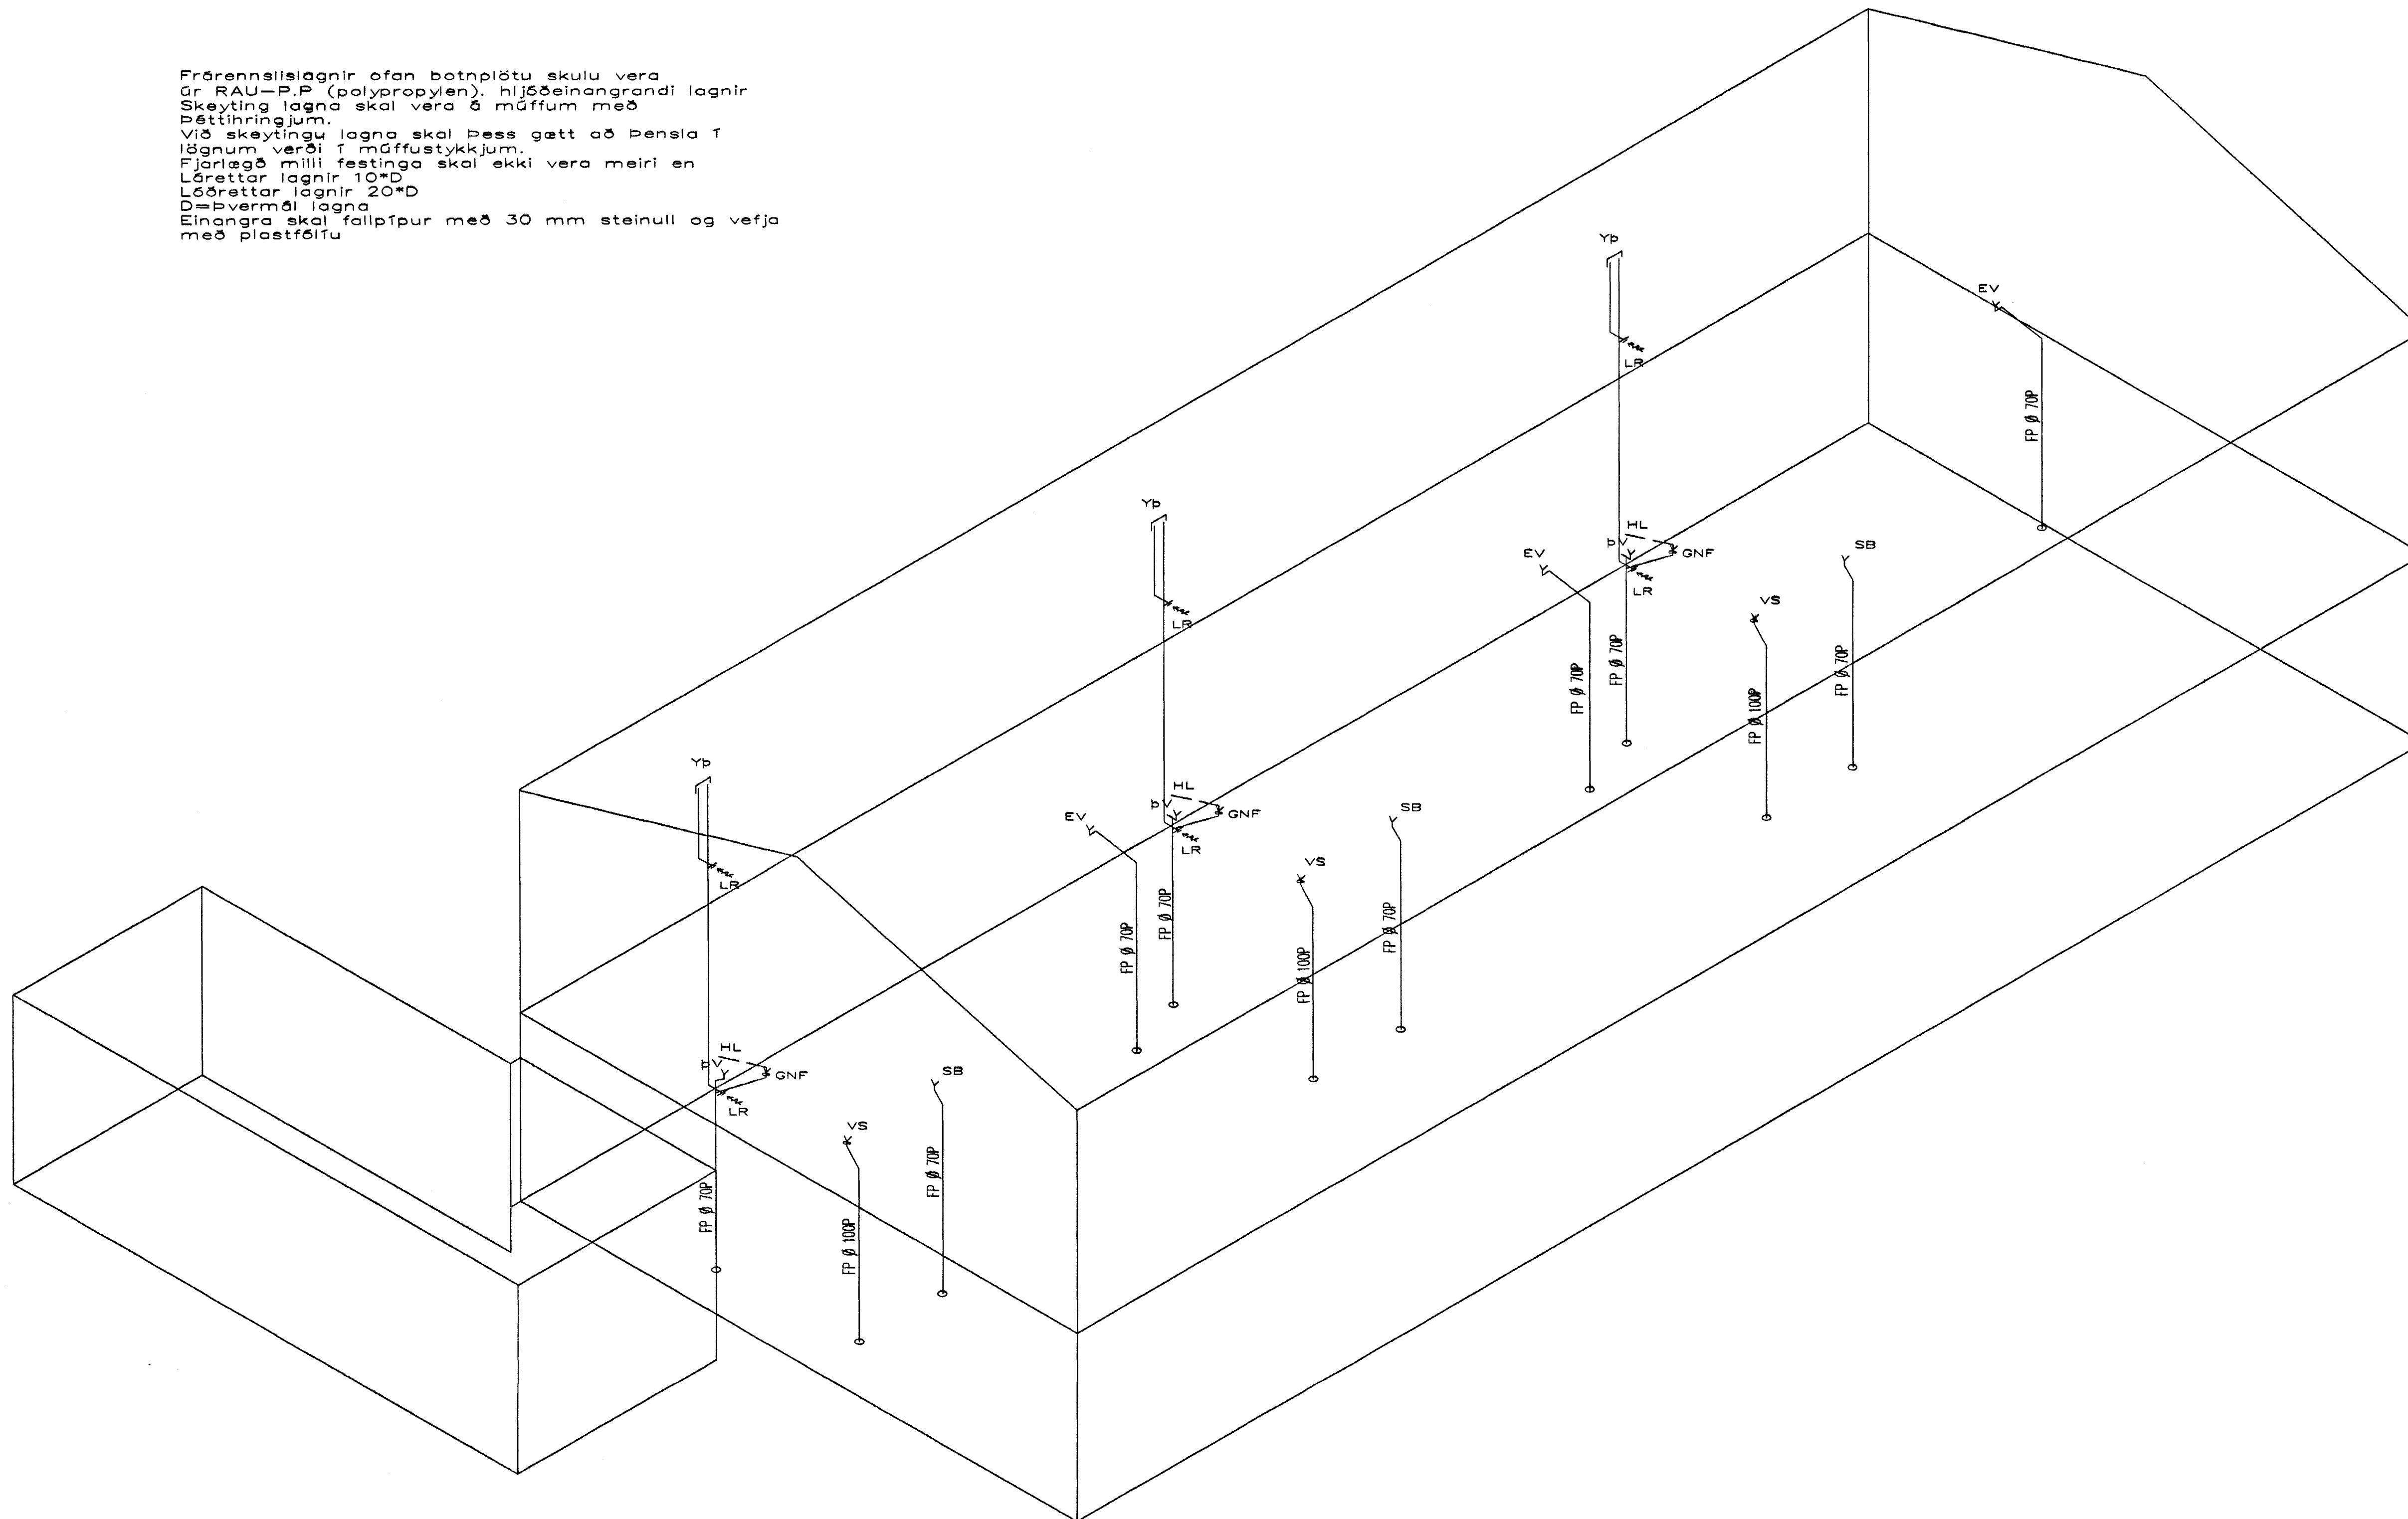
Frárennslislagnir ofan botnplötu skulu vera úr RAU-P.P (polypropylen). hljóðeinangrandi lagnir
Skeyting lagna skal vera á múffum með þéttihringjum.
Við skeytingu lagna skal þess gætt að þensla í lögnum verði í múffustykkjum.
Fjarlægð milli festinga skal ekki vera meiri en
Lárettar lagnir 10*D
Lóðrettar lagnir 20*D
D=þvermál lagna
Einangra skal fallpípur með 30 mm steinull og vefja með plastfólíu

Yþ
LR
EV
FP Ø 70P
HL
þV
GNF
LR
EV
SB
VS
FP Ø 70P
FP Ø 70P
FP Ø 100P
FP Ø 70P

Yþ
LR
HL
þV
GNF
LR
EV
SB
VS
FP Ø 70P
FP Ø 70P
FP Ø 100P
FP Ø 70P

Yþ
LR
HL
þV
GNF
LR
SB
VS
FP Ø 70P
FP Ø 100P
FP Ø 70P